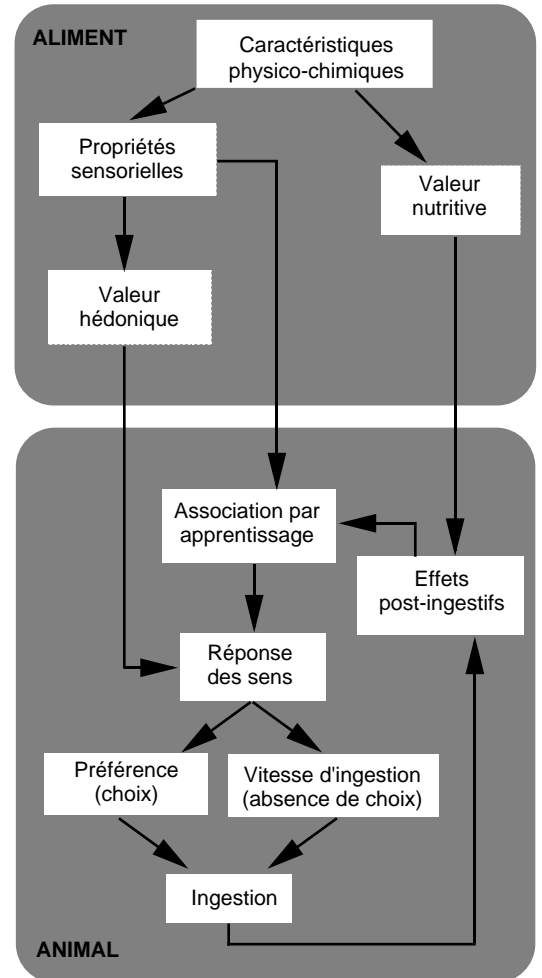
ALIMENT

Caractéristiques physico-chimiques

Propriétés sensorielles

Valeur nutritive

Valeur hédonique

Association par apprentissage

Effets post-ingestifs

Réponse des sens

Préférence (choix)

Vitesse d'ingestion (absence de choix)

Ingestion

ANIMAL